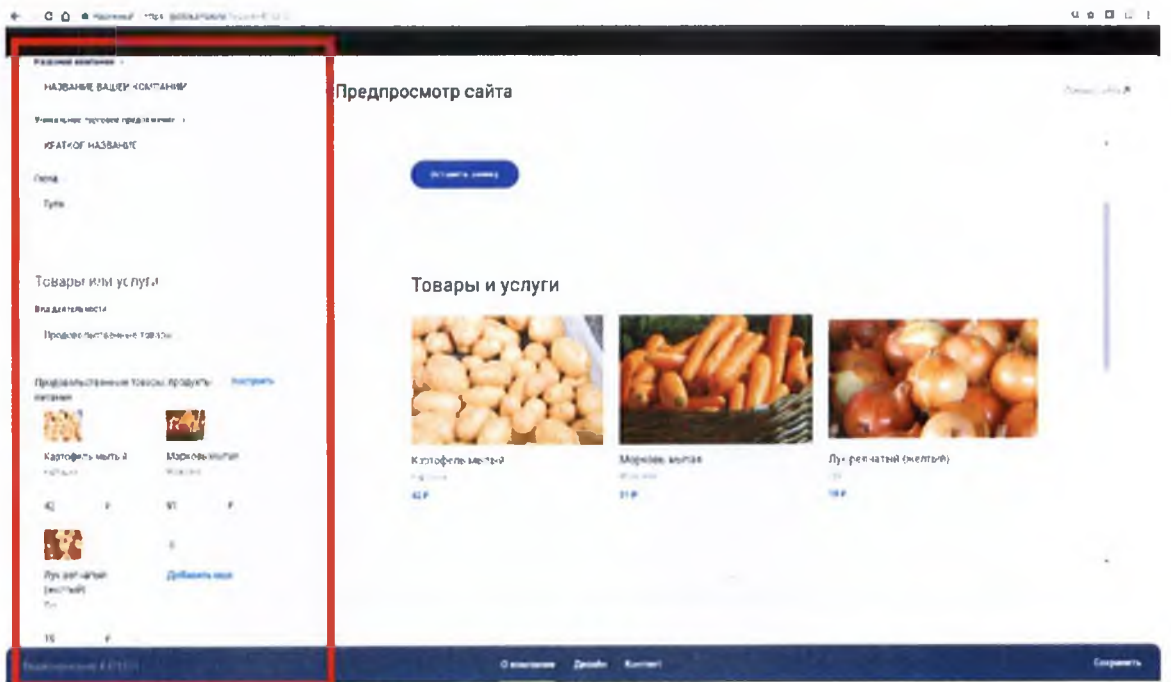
Название компании

НАЗВАНИЕ ВАШЕЙ КОМПАНИИ

Уникальное торговое предложение

КРАТКОЕ НАЗВАНИЕ

Город

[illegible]

Товары или услуги

Вид деятельности

Продовольственные товары

Продовольственные товары, продукты питания

Настроить

Картофель мытый
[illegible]

42 ₽

Морковь мытая
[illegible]

51 ₽

Лук репчатый (желтый)
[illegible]

15 ₽

Добавить еще

Предпросмотр сайта

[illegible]

Товары и услуги

Картофель мытый
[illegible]
42 ₽

Морковь мытая
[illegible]
51 ₽

Лук репчатый (желтый)
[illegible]
15 ₽

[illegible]

О компании Дизайн Контакт

Сохранить